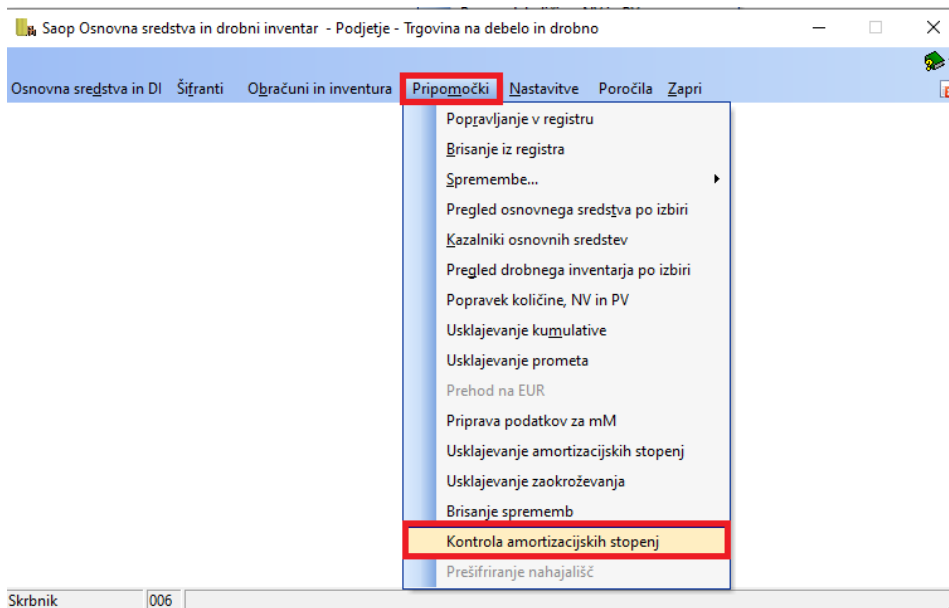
Saop Osnovna sredstva in drobni inventar - Podjetje - Trgovina na debelo in drobno

Osnovna sredstva in DI Šifranti Obračuni in inventura Pripomočki Nastavitve Poročila Zapri

Popravljanje v registru
Brisanje iz registra
Spremembe...
Pregled osnovnega sredstva po izbiri
Kazalniki osnovnih sredstev
Pregled drobnega inventarja po izbiri
Popravek količine, NV in PV
Usklajevanje kumulative
Usklajevanje prometa
Prehod na EUR
Priprava podatkov za mM
Usklajevanje amortizacijskih stopenj
Usklajevanje zaokroževanja
Brisanje sprememb
Kontrola amortizacijskih stopenj
Prešifriranje nahajališč

Skrbnik 006